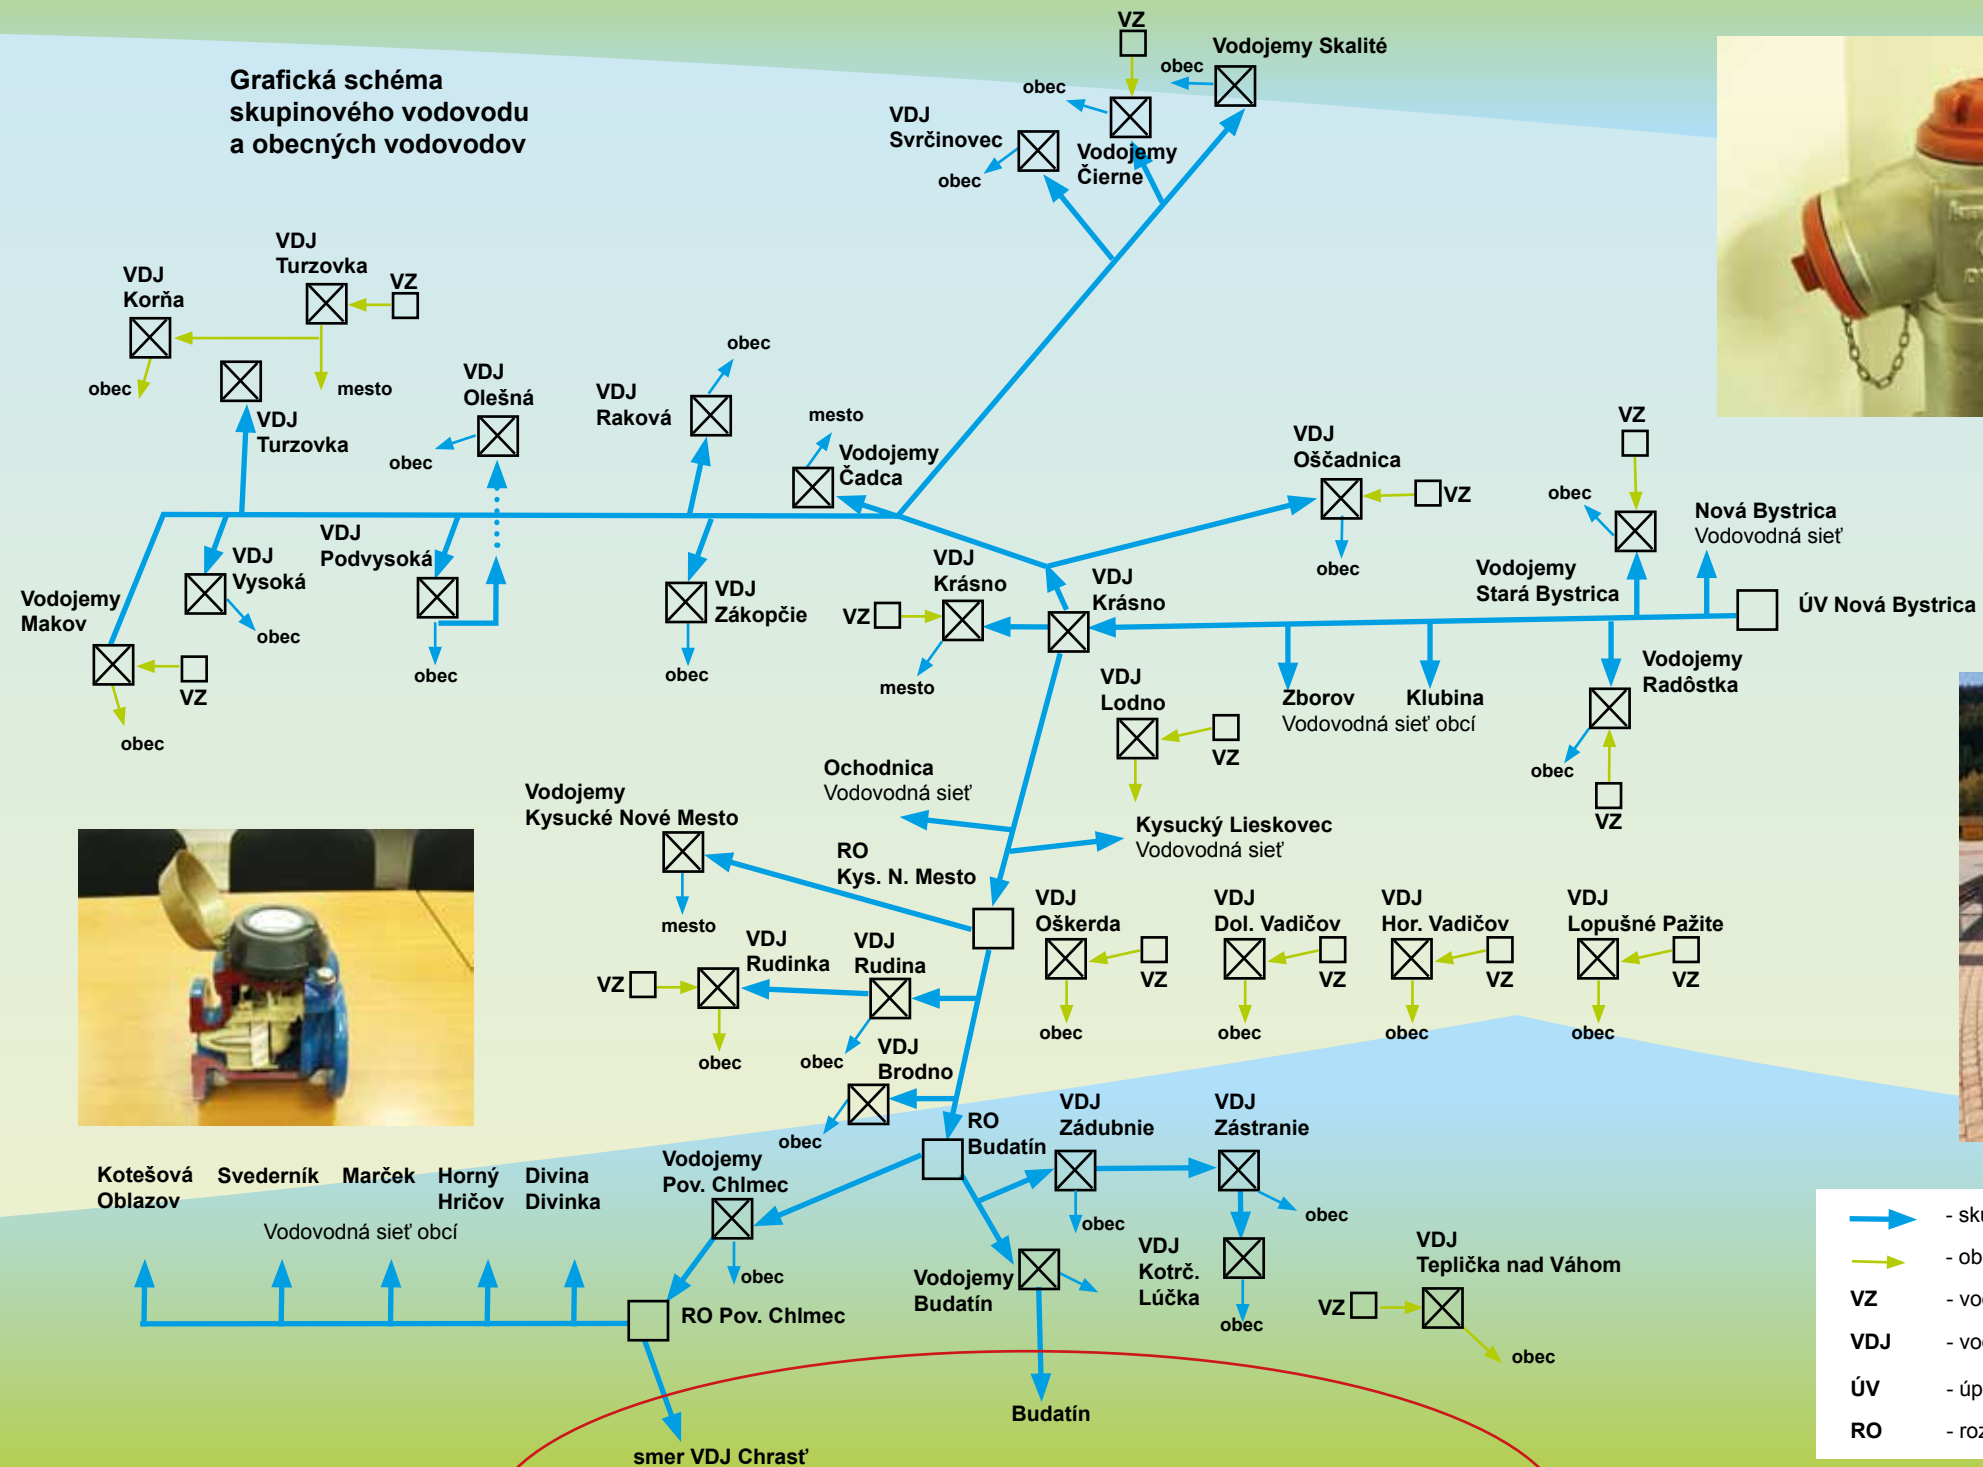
Grafická schéma skupinového vodovodu a obecných vodovodov

VZ
Vodojemy Skalité
obec
obec
VDJ Svrčinovec
Vodojemy Čierne
obec

VDJ Turzovka
VZ
VDJ Korňa
obec
mesto
VDJ Turzovka
VDJ Olešná
obec
VDJ Raková
obec
mesto
Vodojemy Čadca
VDJ Oščadnica
VZ
obec
VZ
obec
Nová Bystrica
Vodovodná sieť
Vodojemy Stará Bystrica
ÚV Nová Bystrica

VDJ Vysoká
obec
VDJ Podvysoká
obec
Vodojemy Makov
VZ
obec
VDJ Zákopčie
obec
VDJ Krásno
VZ
mesto
VDJ Krásno
VDJ Lodno
VZ
Kysucký Lieskovec
Vodovodná sieť
Zborov
Klubina
Vodovodná sieť obcí
Vodojemy Radôstka
obec
VZ

Ochodnica
Vodovodná sieť
Vodojemy Kysucké Nové Mesto
mesto
RO
Kys. N. Mesto
VDJ Oškerda
VZ
obec
VDJ Dol. Vadičov
VZ
obec
VDJ Hor. Vadičov
VZ
obec
VDJ Lopušné Pažite
VZ
obec

VZ
VDJ Rudinka
obec
VDJ Rudina
obec
VDJ Brodno
obec
RO Budatín
VDJ Zádubnie
obec
VDJ Zástranie
obec
VDJ Kotrč. Lúčka
obec
Vodojemy Budatín
Budatín
VDJ Teplička nad Váhom
VZ
obec

Kotešová Oblazov
Svederník
Marček
Horný Hričov
Divina Divinka
Vodovodná sieť obcí
Vodojemy Pov. Chlmec
obec
RO Pov. Chlmec
smer VDJ Chrasť

- sk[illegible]
- ob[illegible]
VZ - vo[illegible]
VDJ - vo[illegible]
ÚV - úp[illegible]
RO - roz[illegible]